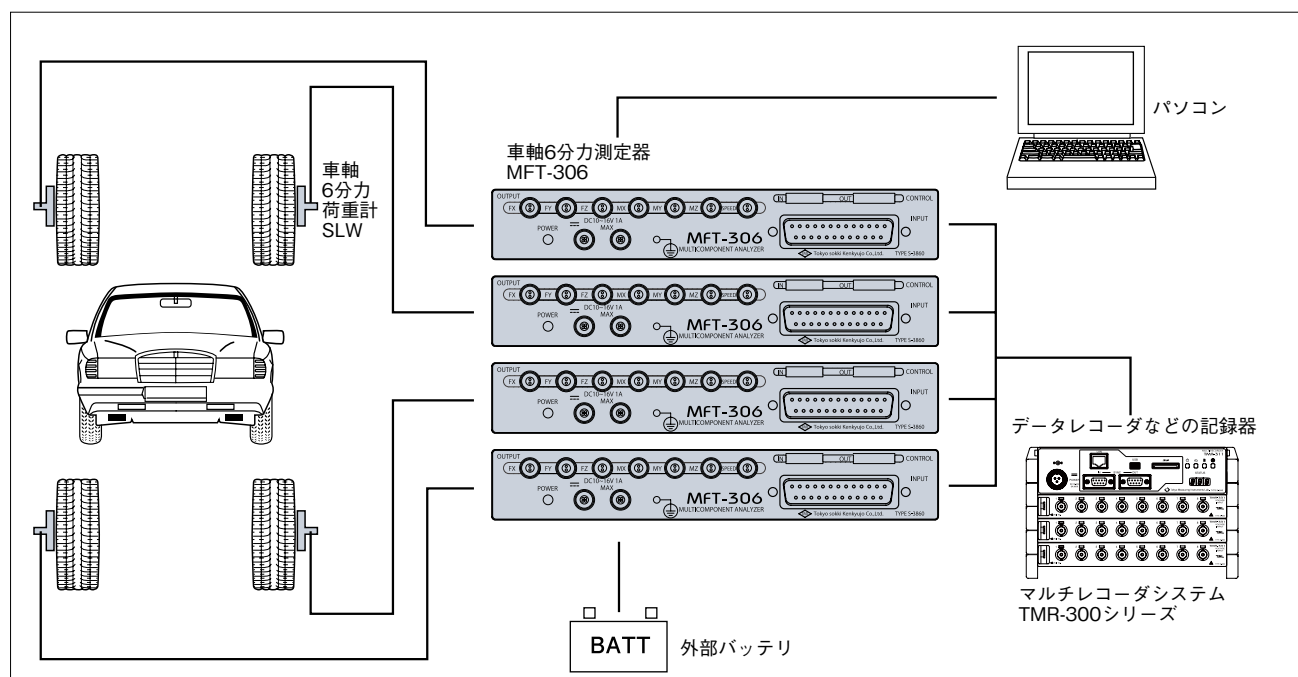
パソコン

車軸6分力測定器
MFT-306

車軸
6分力
荷重計
SLW

OUTPUT FX FY FZ MX MY MZ SPEED IN OUT CONTROL INPUT POWER DC10~16V 1A MAX MFT-306 MULTICOMPONENT ANALYZER Tokyo sokki Kenkyujo Co.,Ltd. TYPE S-3860

OUTPUT FX FY FZ MX MY MZ SPEED IN OUT CONTROL INPUT POWER DC10~16V 1A MAX MFT-306 MULTICOMPONENT ANALYZER Tokyo sokki Kenkyujo Co.,Ltd. TYPE S-3860

OUTPUT FX FY FZ MX MY MZ SPEED IN OUT CONTROL INPUT POWER DC10~16V 1A MAX MFT-306 MULTICOMPONENT ANALYZER Tokyo sokki Kenkyujo Co.,Ltd. TYPE S-3860

OUTPUT FX FY FZ MX MY MZ SPEED IN OUT CONTROL INPUT POWER DC10~16V 1A MAX MFT-306 MULTICOMPONENT ANALYZER Tokyo sokki Kenkyujo Co.,Ltd. TYPE S-3860

データレコーダなどの記録器

マルチレコーダシステム
TMR-300シリーズ

BATT 外部バッテリ